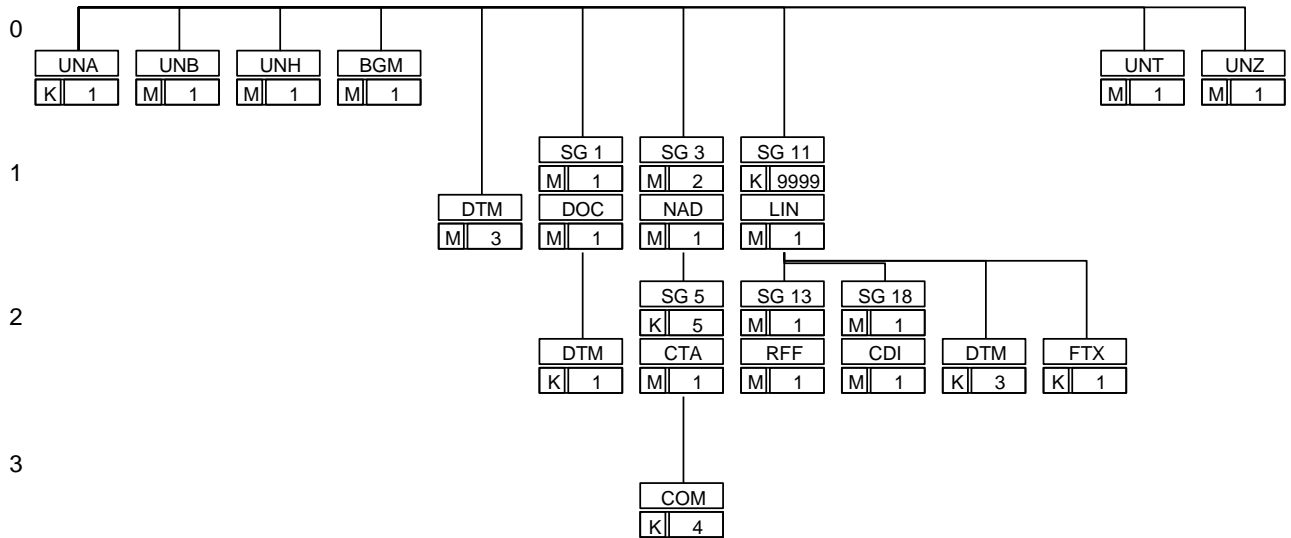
0

UNA
K 1

UNB
M 1

UNH
M 1

BGM
M 1

UNT
M 1

UNZ
M 1

1

DTM
M 3

SG 1
M 1
DOC
M 1

SG 3
M 2
NAD
M 1

SG 11
K 9999
LIN
M 1

2

DTM
K 1

SG 5
K 5
CTA
M 1

SG 13
M 1
RFF
M 1

SG 18
M 1
CDI
M 1

DTM
K 3

FTX
K 1

3

COM
K 4